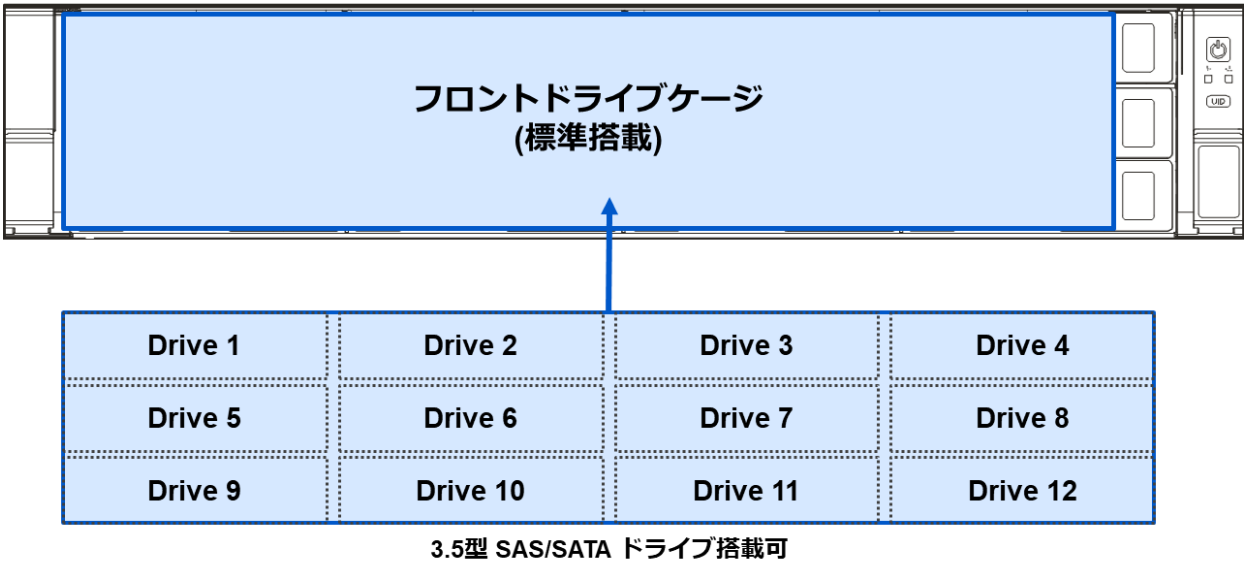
フロントドライブケージ
(標準搭載)

UID

| Drive 1 | Drive 2 | Drive 3 | Drive 4 |
|---|---|---|---|
| Drive 5 | Drive 6 | Drive 7 | Drive 8 |
| Drive 9 | Drive 10 | Drive 11 | Drive 12 |

3.5型 SAS/SATA ドライブ搭載可